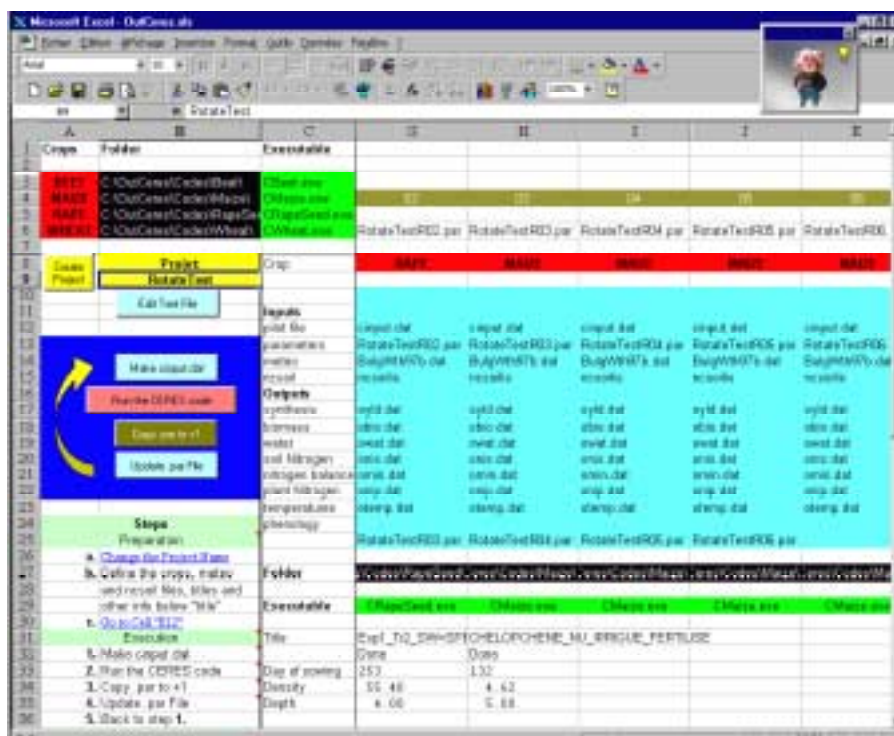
Microsoft Excel - OutCeres.xls

Fichier Edition Affichage Insertion Format Outils Données Fenêtre ?

Arial

RotateTest

| | A | B | C | D | H | I | J | K |
|---|---|---|---|---|---|---|---|---|
| 1 | Crops | Folder | Executable | | | | | |
| 3 | BEET | C:\OutCeres\Codes\Beet\ | CBeet.exe | | | | | |
| 4 | MAIZE | C:\OutCeres\Codes\Maize\ | CMaize.exe | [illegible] | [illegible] | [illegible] | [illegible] | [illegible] |
| 5 | RAPE | C:\OutCeres\Codes\RapeSe | CRapeSeed.exe | | | | | |
| 6 | WHEAT | C:\OutCeres\Codes\Wheat\ | CWheat.exe | RotateTestR02.par | RotateTestR03.par | RotateTestR04.par | RotateTestR05.par | RotateTestR06. |
| 8 | Create Project | Project | Crop | BEET | MAIZE | MAIZE | MAIZE | MAIZE |
| 9 | | RotateTest | | | | | | |
| 11 | | Edit Text File | Inputs | | | | | |
| 12 | | | yield file | cinput.dat | cinput.dat | cinput.dat | cinput.dat | cinput.dat |
| 13 | | | parameters | RotateTestR02.par | RotateTestR03.par | RotateTestR04.par | RotateTestR05.par | RotateTestR06. |
| 14 | | Make cinput.dat | meteo | BuigWM97b.dat | BuigWM97b.dat | BuigWM97b.dat | BuigWM97b.dat | BuigWM97b.dat |
| 15 | | | reosef | reosefe | reosefe | reosefe | reosefe | reosefe |
| 16 | | Run the CERES code | Outputs | | | | | |
| 17 | | | synthesis | syld.dat | syld.dat | syld.dat | syld.dat | syld.dat |
| 18 | | Copy .par to +1 | biomass | sbio.dat | sbio.dat | sbio.dat | sbio.dat | sbio.dat |
| 19 | | | water | swat.dat | swat.dat | swat.dat | swat.dat | swat.dat |
| 20 | | Update .par File | soil Nitrogen | snis.dat | snis.dat | snis.dat | snis.dat | snis.dat |
| 21 | | | nitrogen balance | smin.dat | smin.dat | smin.dat | smin.dat | smin.dat |
| 22 | | | plant Nitrogen | snip.dat | snip.dat | snip.dat | snip.dat | snip.dat |
| 23 | | | temperatures | stemp.dat | stemp.dat | stemp.dat | stemp.dat | stemp.dat |
| 24 | | Steps | phenology | | | | | |
| 25 | | Preparation | | RotateTestR03.par | RotateTestR04.par | RotateTestR05.par | RotateTestR06.par | |
| 26 | | a. Change the Project Name | | | | | | |
| 27 | | b. Define the crops, meteo and reosef files, titles and other info below "title" | Folder | \Codes\RapeSeed\ | eres\Codes\Maize\ | eres\Codes\Maize\ | eres\Codes\Wheat\ | eres\Codes\Wh |
| 29 | | | Executable | CRapeSeed.exe | CMaize.exe | CMaize.exe | CMaize.exe | CMaize.exe |
| 30 | | c. Go to Cell "B12" | | | | | | |
| 31 | | Execution | Title | Exp1_T12_SWHSPECHELOPCHENE_NU_IRRIGUE_FERTILISE | | | | |
| 32 | | 1. Make cinput.dat | | Done | Done | | | |
| 33 | | 2. Run the CERES code | Day of sowing | 253 | 132 | | | |
| 34 | | 3. Copy .par to +1 | Density | 55.40 | 4.62 | | | |
| 35 | | 4. Update .par File | Depth | 4.00 | 5.00 | | | |
| 36 | | 5. Back to step 1. | | | | | | |